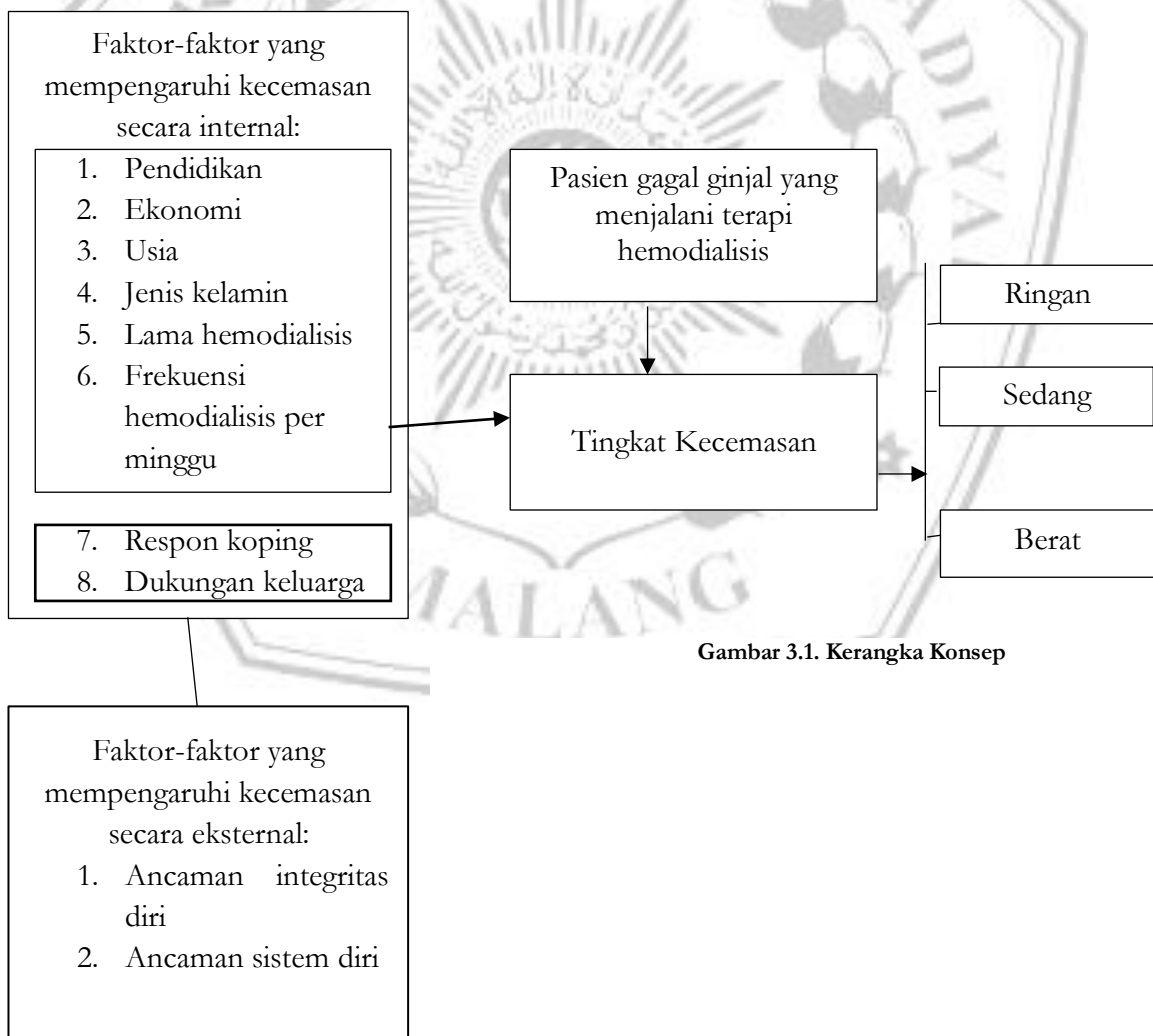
Faktor-faktor yang mempengaruhi kecemasan secara internal:

1. Pendidikan
2. Ekonomi
3. Usia
4. Jenis kelamin
5. Lama hemodialisis
6. Frekuensi hemodialisis per minggu

7. Respon koping
8. Dukungan keluarga

Pasien gagal ginjal yang menjalani terapi hemodialisis

Tingkat Kecemasan

Ringan

Sedang

Berat

MALANG

Gambar 3.1. Kerangka Konsep

Faktor-faktor yang mempengaruhi kecemasan secara eksternal:

1. Ancaman integritas diri
2. Ancaman sistem diri